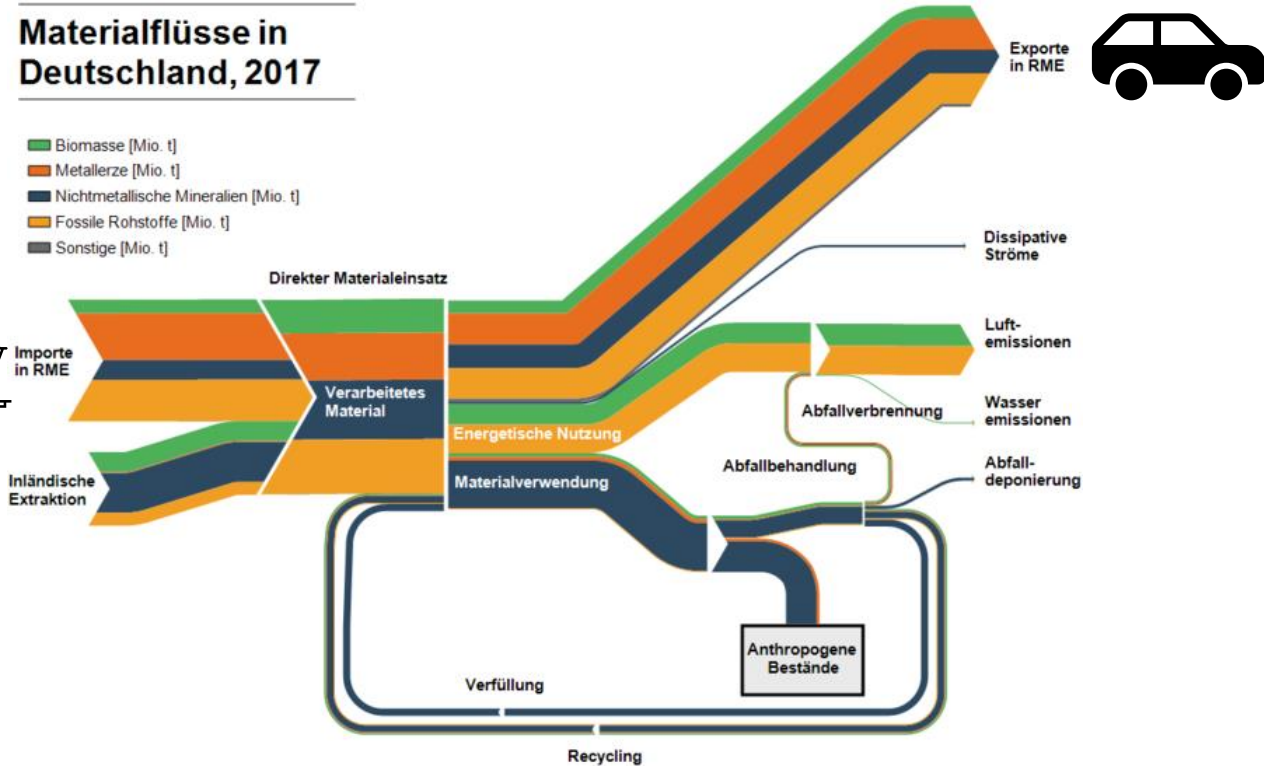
Materialflüsse in Deutschland, 2017

Biomasse [Mio. t]
Metallerze [Mio. t]
Nichtmetallische Mineralien [Mio. t]
Fossile Rohstoffe [Mio. t]
Sonstige [Mio. t]

Direkter Materialeinsatz

Importe in RME

Inländische Extraktion

Verarbeitetes Material

Exporte in RME

Dissipative Ströme

Luftemissionen

Wasser emissionen

Abfallverbrennung

Energetische Nutzung

Abfallbehandlung

Abfalldeponierung

Materialverwendung

Anthropogene Bestände

Verfüllung

Recycling